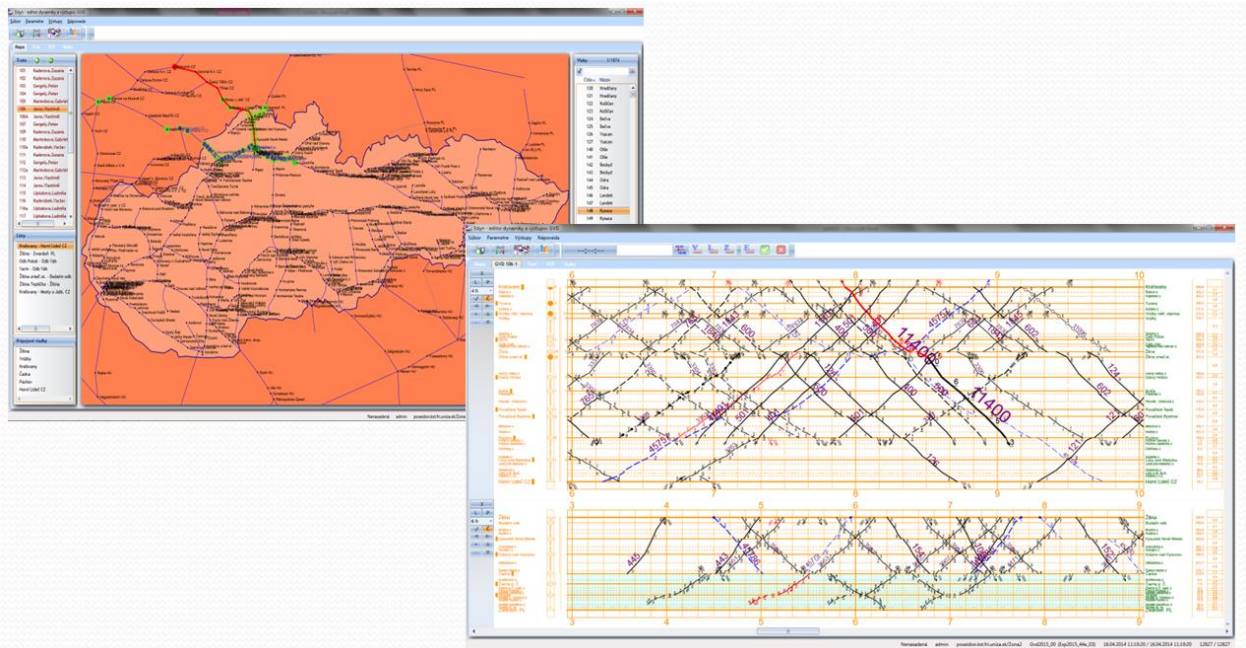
Súbor Parametre Výstupy Nápoveda

Mapa

Vlaky

Číslo Názov
120 Hradčany
121 Hradčany
122 Kohlíček
123 Kohlíček
124 Bečva
125 Bečva
126 Vsacan
127 Vsacan
140 Ostravan
141 Ostravan
142 Beskyd
143 Beskyd
144 Odra
145 Odra
146 Landek
147 Landek
148 Rysava

Krátke

Radimová, Zuzana
Gergely, Peter
Martinková, Gabriel
Janus, Vlastimil

Žilina
Hradčany

Prípojové stanice
Žilina
Vrútky
Kraľovany
Čadca
Púchov
Horní Lideč

Nenasadená admin

Súbor Parametre Výstupy Nápoveda

GVD 106-1

6 7 8 9 10

11400
11400
4575
600
121
124
602
601
126
4575

Kraľovany
Žilina
Púchov
Horní Lideč CZ

6 7 8 9 10

3 4 5 6 7 8 9

445
443
154
152

Žilina

3 4 5 6 7 8 9

Nenasadená admin 16.04.2014 11:19:20 / 16.04.2014 11:19:20 12827 / 12827